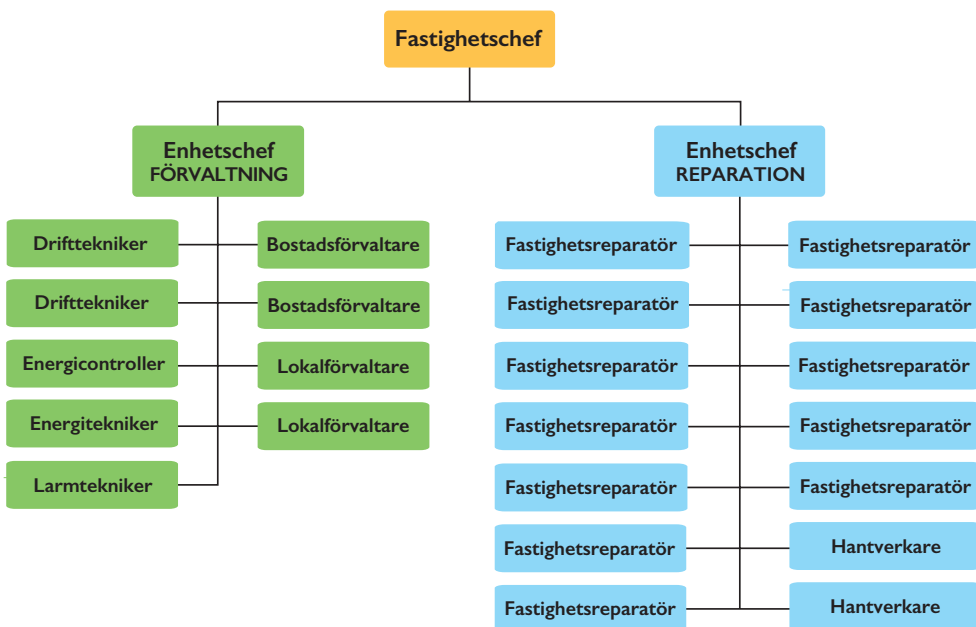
Fastighetschef

Enhetschef
FÖRVALTNING

Drifttekniker
Drifttekniker
Energicontroller
Energitekniker
Larmtekniker

Bostadsförvaltare
Bostadsförvaltare
Lokalförvaltare
Lokalförvaltare

Enhetschef
REPARATION

Fastighetsreparatör
Fastighetsreparatör
Fastighetsreparatör
Fastighetsreparatör
Fastighetsreparatör
Fastighetsreparatör
Fastighetsreparatör

Fastighetsreparatör
Fastighetsreparatör
Fastighetsreparatör
Fastighetsreparatör
Fastighetsreparatör
Hantverkare
Hantverkare